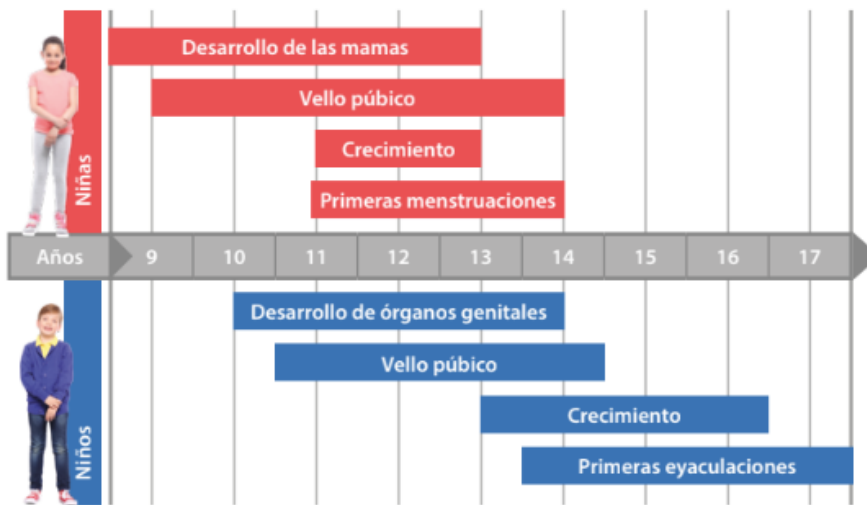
Niñas

Desarrollo de las mamas

Vello púbico

Crecimiento

Primeras menstruaciones

| Años | 9 | 10 | 11 | 12 | 13 | 14 | 15 | 16 | 17 |
|---|---|---|---|---|---|---|---|---|---|

Niños

Desarrollo de órganos genitales

Vello púbico

Crecimiento

Primeras eyaculaciones